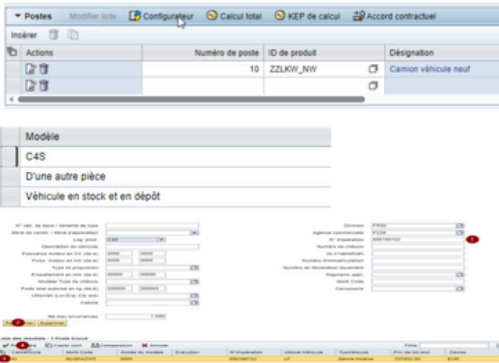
▾ Postes   Modifier liste   Configurateur   Calcul total   KEP de calcul   Accord contractuel

Insérer

| Actions | Numéro de poste | ID de produit | Désignation |
|---|---|---|---|
| | 10 | ZZLKW_NW | Camion véhicule neuf |
| | | | |

Modèle

C4S

D'une autre pièce

Véhicule en stock et en dépôt

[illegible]